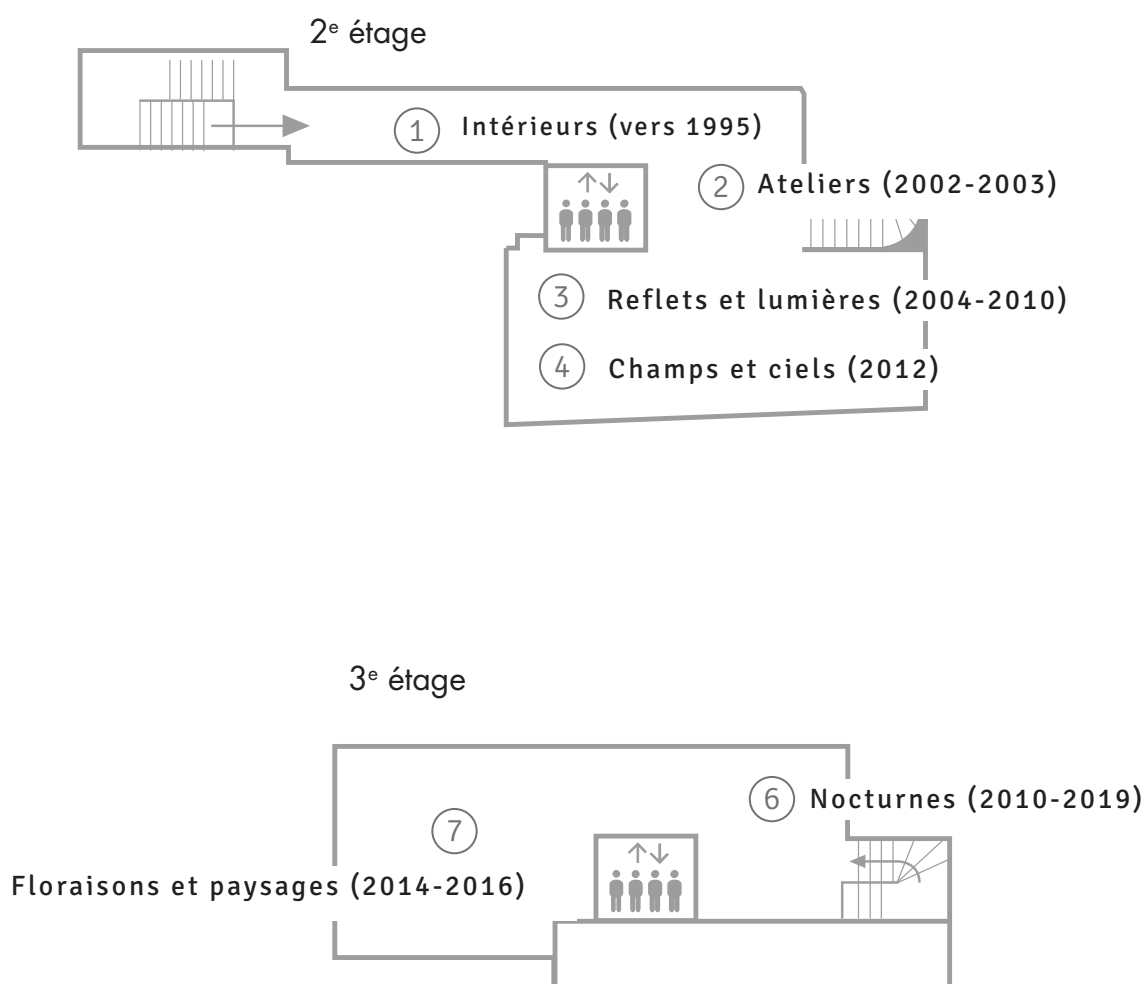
2$^{e}$ étage

1 Intérieurs (vers 1995)

2 Ateliers (2002-2003)

3 Reflets et lumières (2004-2010)

4 Champs et ciels (2012)

3$^{e}$ étage

6 Nocturnes (2010-2019)

7

Floraisons et paysages (2014-2016)